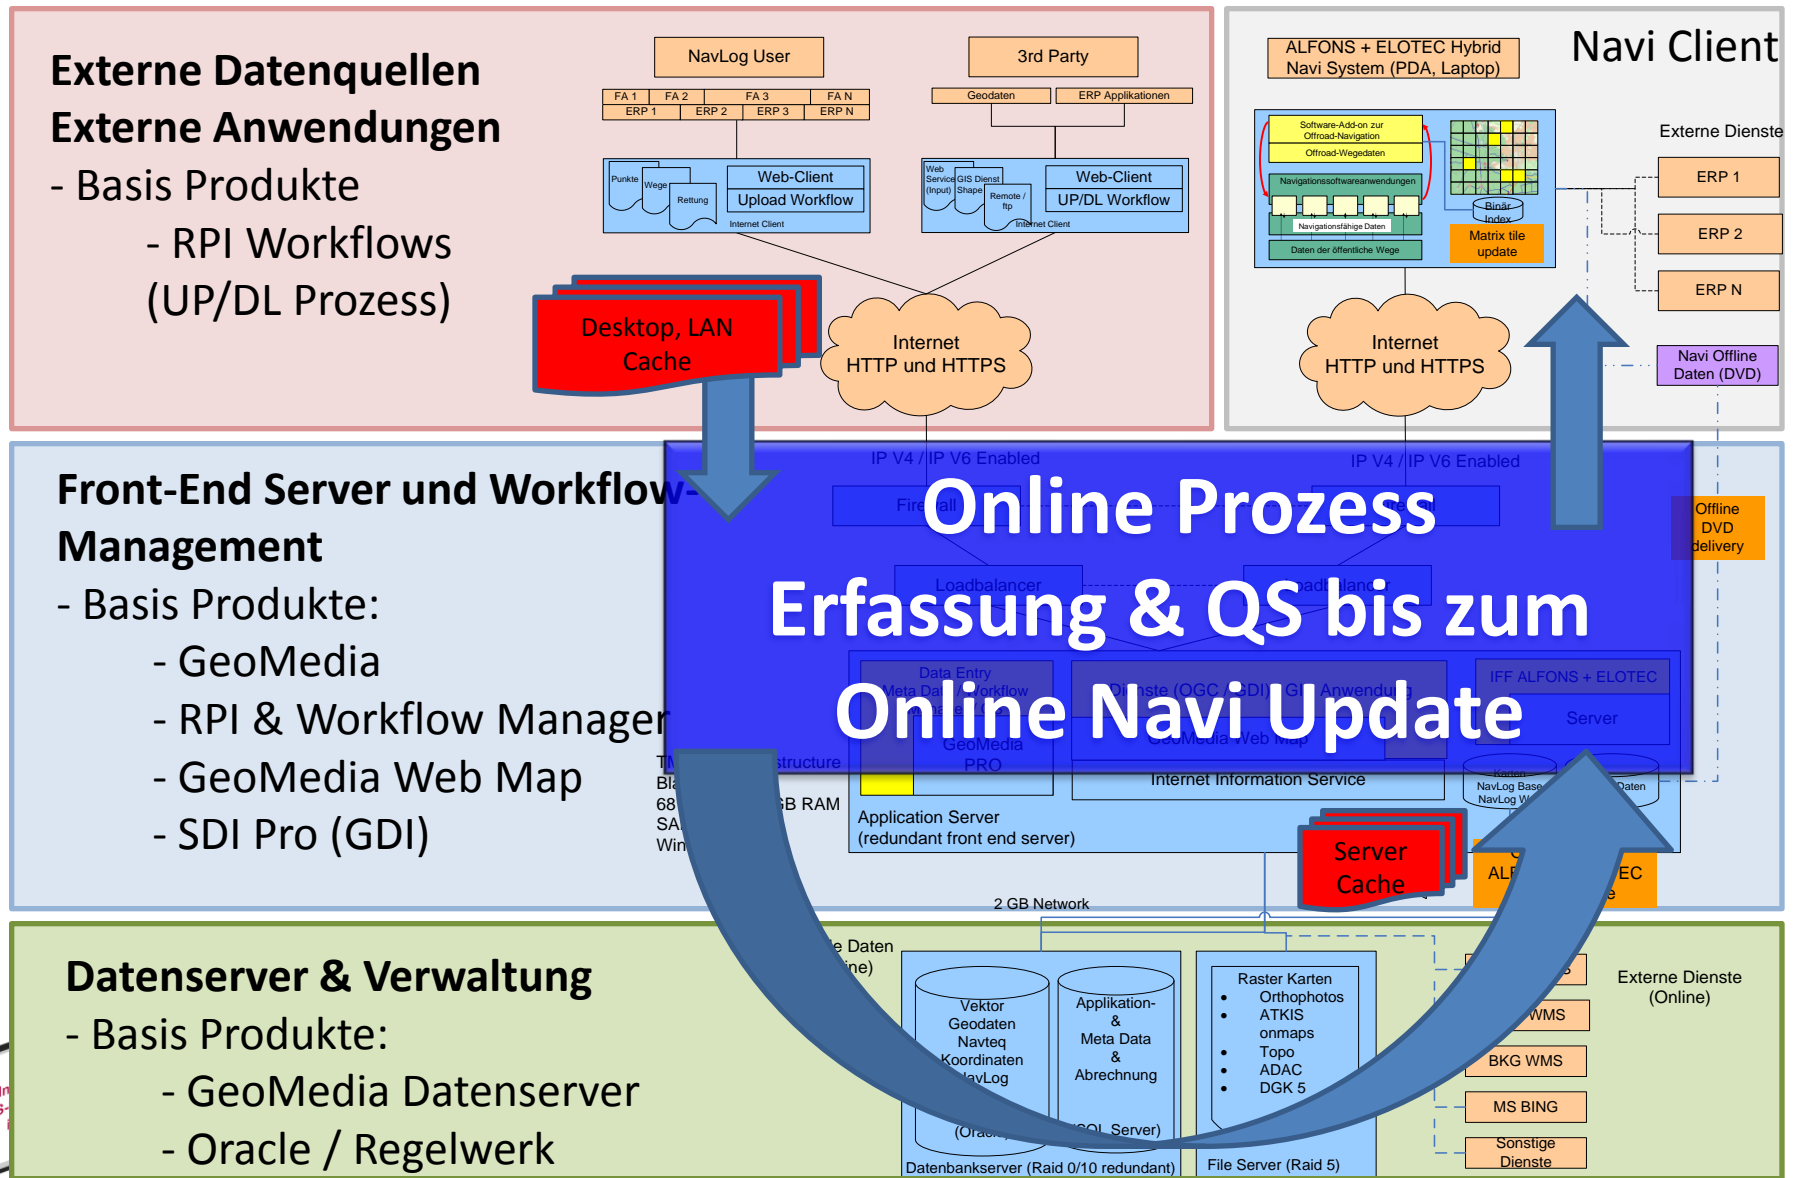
Externe Datenquellen
Externe Anwendungen
- Basis Produkte
- RPI Workflows
(UP/DL Prozess)

NavLog User
FA 1 FA 2 FA 3 FA N
ERP 1 ERP 2 ERP 3 ERP N
Punkte Wege Rettung
Web-Client
Upload Workflow
Internet Client

3rd Party
Geodaten ERP Applikationen
Web Service (Input) GIS Dienst Shape Remote / ftp
Web-Client
UP/DL Workflow
Internet Client

Desktop, LAN Cache

Internet HTTP und HTTPS

Navi Client
ALFONS + ELOTEC Hybrid Navi System (PDA, Laptop)
Software-Add-on zur Offroad-Navigation
Offroad-Wegedaten
Navigationssoftwareanwendungen
Navigationsfähige Daten
Daten der öffentliche Wege
Binär Index
Matrix tile update
Externe Dienste
ERP 1
ERP 2
ERP N
Navi Offline Daten (DVD)
Offline DVD delivery

Internet HTTP und HTTPS

Front-End Server und Workflow-Management
- Basis Produkte:
- GeoMedia
- RPI & Workflow Manager
- GeoMedia Web Map
- SDI Pro (GDI)

IP V4 / IP V6 Enabled
IP V4 / IP V6 Enabled
Firewall
Loadbalancer
Data Entry Meta Daten Workflow
Dienste (OGC / GDI) GIS Anwendung
GeoMedia Web Map
GeoMedia PRO
IFF ALFONS + ELOTEC
Server
Internet Information Service
Application Server (redundant front end server)
NavLog Base NavLog W
Daten

Online Prozess
Erfassung & QS bis zum
Online Navi Update

Server Cache

2 GB Network

Datenserver & Verwaltung
- Basis Produkte:
- GeoMedia Datenserver
- Oracle / Regelwerk

Vektor Geodaten Navteq Koordinaten NavLog (Oracle)
Applikation- & Meta Data & Abrechnung (SQL Server)
Datenbankserver (Raid 0/10 redundant)
Raster Karten
Orthophotos
ATKIS
onmaps
Topo
ADAC
DGK 5
File Server (Raid 5)
WMS
BKG WMS
MS BING
Sonstige Dienste
Externe Dienste (Online)